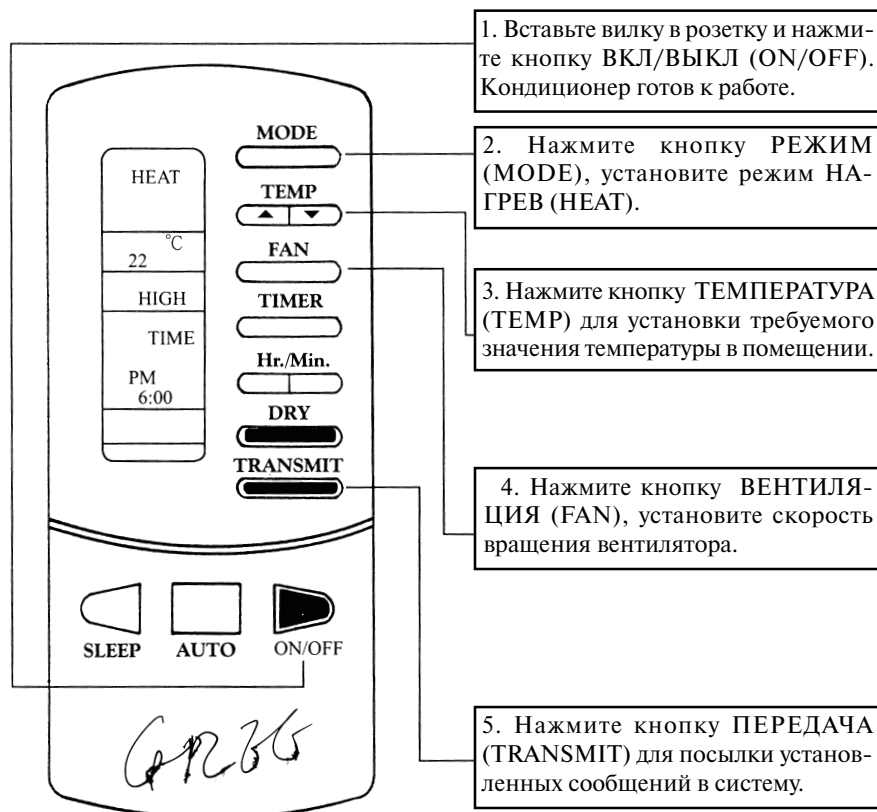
HEAT

°C
22

HIGH

TIME

PM
6:00

MODE

TEMP

FAN

TIMER

Hr./Min.

DRY

TRANSMIT

SLEEP AUTO ON/OFF

GREE

1. Вставьте вилку в розетку и нажмите кнопку ВКЛ/ВЫКЛ (ON/OFF). Кондиционер готов к работе.

2. Нажмите кнопку РЕЖИМ (MODE), установите режим НАГРЕВ (HEAT).

3. Нажмите кнопку ТЕМПЕРАТУРА (TEMP) для установки требуемого значения температуры в помещении.

4. Нажмите кнопку ВЕНТИЛЯЦИЯ (FAN), установите скорость вращения вентилятора.

5. Нажмите кнопку ПЕРЕДАЧА (TRANSMIT) для посылки установленных сообщений в систему.